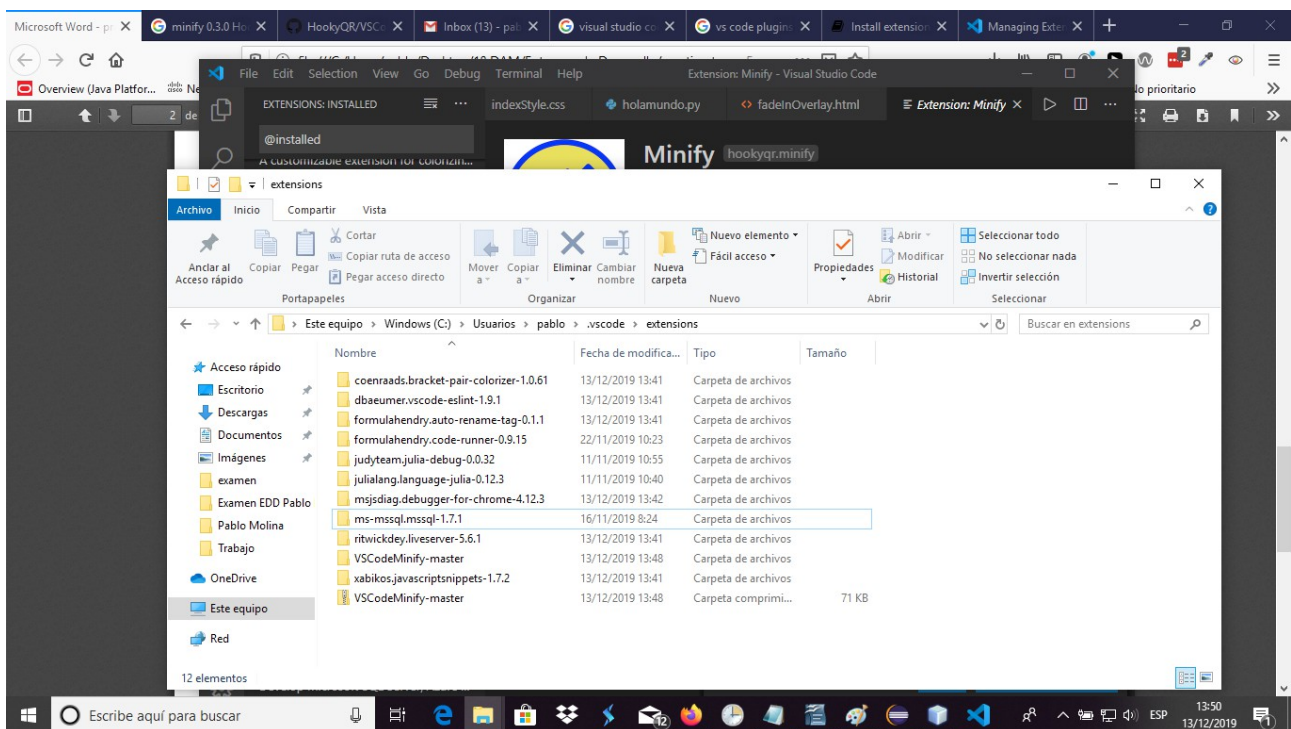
Microsoft Word - p | minify 0.3.0 Ho | HookyQR/VSCo | Inbox (13) - pab | visual studio co | vs code plugins | Install extension | Managing Exte

Overview (Java Platfor... | lo prioritario

2 de

File Edit Selection View Go Debug Terminal Help Extension: Minify - Visual Studio Code

EXTENSIONS: INSTALLED | indexStyle.css | holamundo.py | fadeInOverlay.html | Extension: Minify

@installed

A customizable extension for colorizin...

Minify hookyqr.minify

extensions

Archivo | Inicio | Compartir | Vista

Anclar al Acceso rápido | Copiar | Pegar | Cortar | Copiar ruta de acceso | Pegar acceso directo | Portapapeles

Mover a | Copiar a | Eliminar | Cambiar nombre | Organizar

Nueva carpeta | Nuevo elemento | Fácil acceso | Nuevo

Propiedades | Abrir | Modificar | Historial | Abrir

Seleccionar todo | No seleccionar nada | Invertir selección | Seleccionar

Este equipo > Windows (C:) > Usuarios > pablo > .vscode > extensions

Buscar en extensions

Acceso rápido
Escritorio
Descargas
Documentos
Imágenes
examen
Examen EDD Pablo
Pablo Molina
Trabajo
OneDrive
Este equipo
Red

| Nombre | Fecha de modifica... | Tipo | Tamaño |
|---|---|---|---|
| coenraads.bracket-pair-colorizer-1.0.61 | 13/12/2019 13:41 | Carpeta de archivos | |
| dbaeumer.vscode-eslint-1.9.1 | 13/12/2019 13:41 | Carpeta de archivos | |
| formulahendry.auto-rename-tag-0.1.1 | 13/12/2019 13:41 | Carpeta de archivos | |
| formulahendry.code-runner-0.9.15 | 22/11/2019 10:23 | Carpeta de archivos | |
| judyteam.julia-debug-0.0.32 | 11/11/2019 10:55 | Carpeta de archivos | |
| julialang.language-julia-0.12.3 | 11/11/2019 10:40 | Carpeta de archivos | |
| msjsdiag.debugger-for-chrome-4.12.3 | 13/12/2019 13:42 | Carpeta de archivos | |
| ms-mssql.mssql-1.7.1 | 16/11/2019 8:24 | Carpeta de archivos | |
| ritwickdey.liveserver-5.6.1 | 13/12/2019 13:41 | Carpeta de archivos | |
| VSCodeMinify-master | 13/12/2019 13:48 | Carpeta de archivos | |
| xabikos.javascriptsnippets-1.7.2 | 13/12/2019 13:41 | Carpeta de archivos | |
| VSCodeMinify-master | 13/12/2019 13:48 | Carpeta comprimi... | 71 KB |

12 elementos

Escribe aquí para buscar | ESP | 13:50 13/12/2019